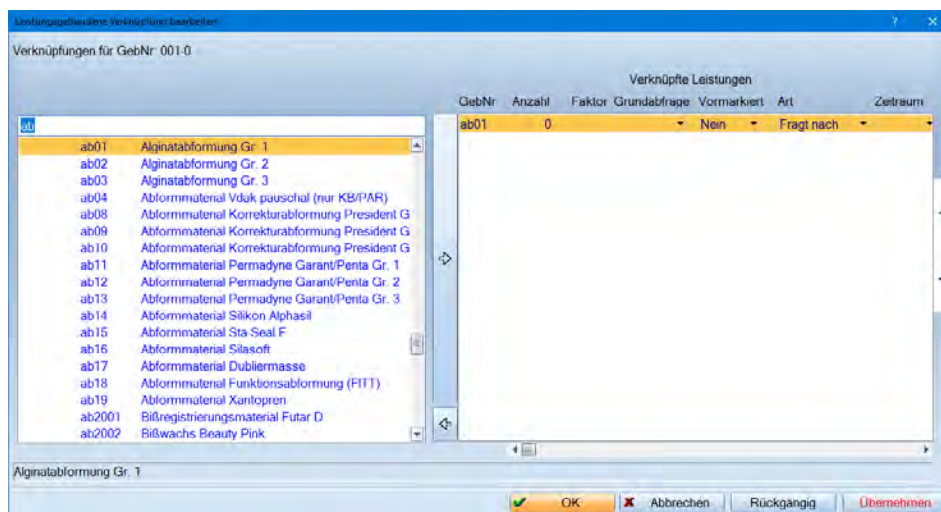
Leistungsgebundene Verknüpfung bearbeiten

Verknüpfungen für GebNr: 001-0

ab

| | |
|---|---|
| ab01 | Alginatabformung Gr. 1 |
| ab02 | Alginatabformung Gr. 2 |
| ab03 | Alginatabformung Gr. 3 |
| ab04 | Abformmaterial Vdak pauschal (nur KB/PAR) |
| ab08 | Abformmaterial Korrekturabformung President G |
| ab09 | Abformmaterial Korrekturabformung President G |
| ab10 | Abformmaterial Korrekturabformung President G |
| ab11 | Abformmaterial Permadyne Garant/Penta Gr. 1 |
| ab12 | Abformmaterial Permadyne Garant/Penta Gr. 2 |
| ab13 | Abformmaterial Permadyne Garant/Penta Gr. 3 |
| ab14 | Abformmaterial Silikon Alphasil |
| ab15 | Abformmaterial Sta-Seal F |
| ab16 | Abformmaterial Silasoft |
| ab17 | Abformmaterial Dubliermasse |
| ab18 | Abformmaterial Funktionsabformung (FITT) |
| ab19 | Abformmaterial Xantopren |
| ab2001 | Bißregistrierungsmaterial Futar D |
| ab2002 | Bißwachs Beauty Pink |

Verknüpfte Leistungen

| GebNr | Anzahl | Faktor | Grundabfrage | Vormarkiert | Art | Zeitraum |
|---|---|---|---|---|---|---|
| ab01 | 0 | | | Nein | Fragt nach | |

Alginatabformung Gr. 1

OK Abbrechen Rückgängig Übernehmen